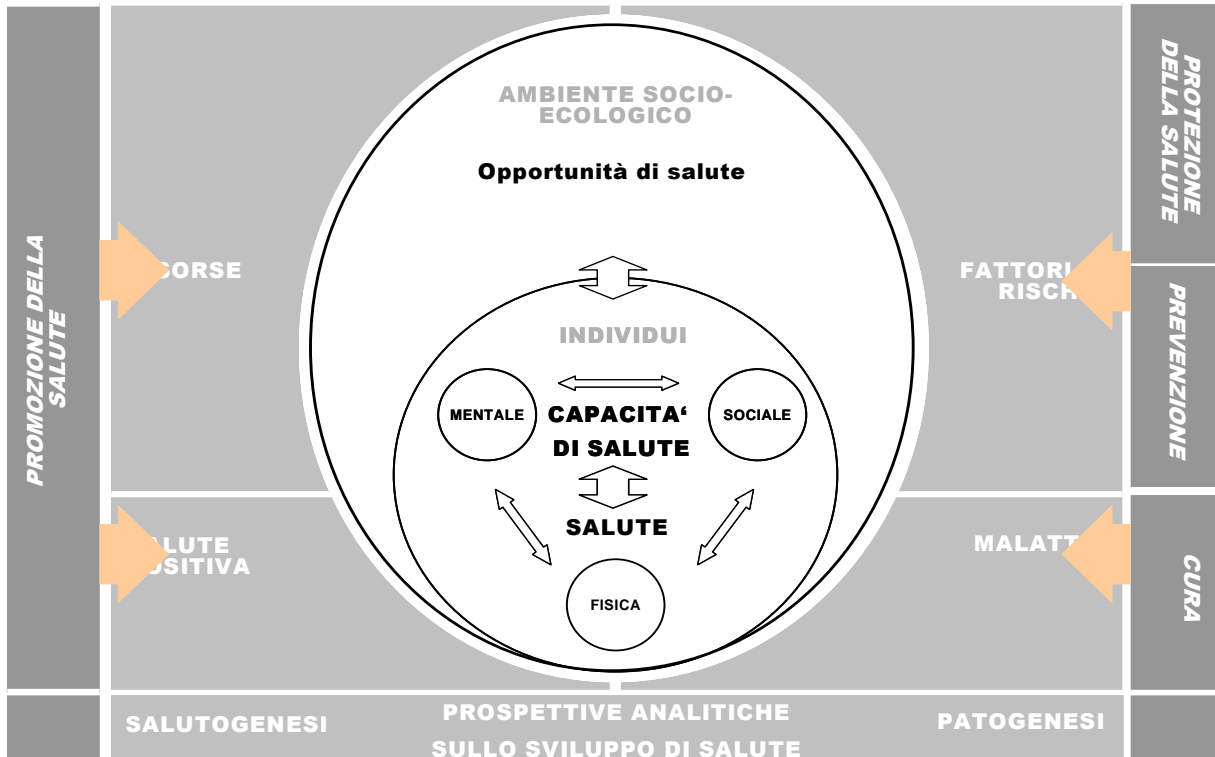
PROMOZIONE DELLA SALUTE

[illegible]CORSE

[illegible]LUTE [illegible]SITIVA

AMBIENTE SOCIO-ECOLOGICO

Opportunità di salute

INDIVIDUI

MENTALE

CAPACITA' DI SALUTE

SOCIALE

SALUTE

FISICA

PROTEZIONE DELLA SALUTE

FATTORI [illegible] RISCH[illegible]

PREVENZIONE

MALATT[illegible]

CURA

SALUTOGENESI

PROSPETTIVE ANALITICHE SULLO SVILUPPO DI SALUTE

PATOGENESI